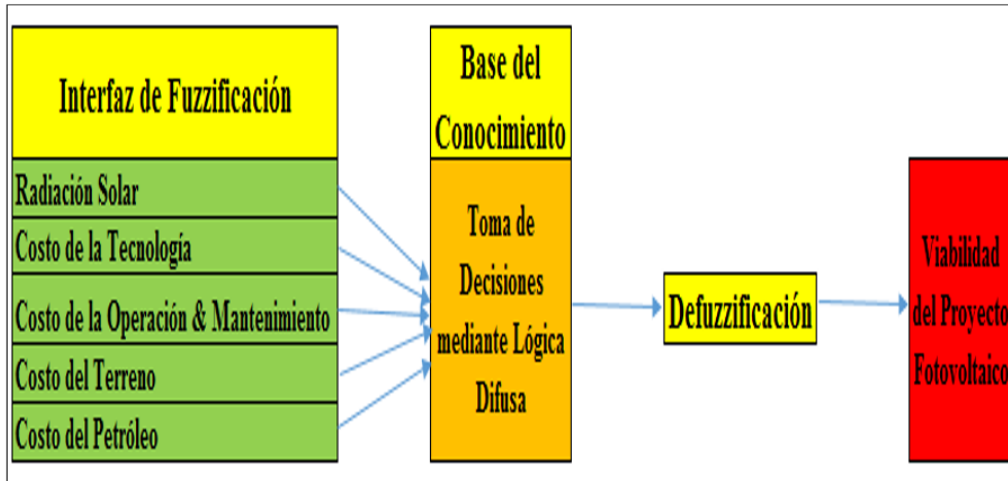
Interfaz de Fuzzificación

Radiación Solar

Costo de la Tecnología

Costo de la Operación & Mantenimiento

Costo del Terreno

Costo del Petróleo

Base del Conocimiento

Toma de Decisiones mediante Lógica Difusa

Defuzzificación

Viabilidad del Proyecto Fotovoltaico